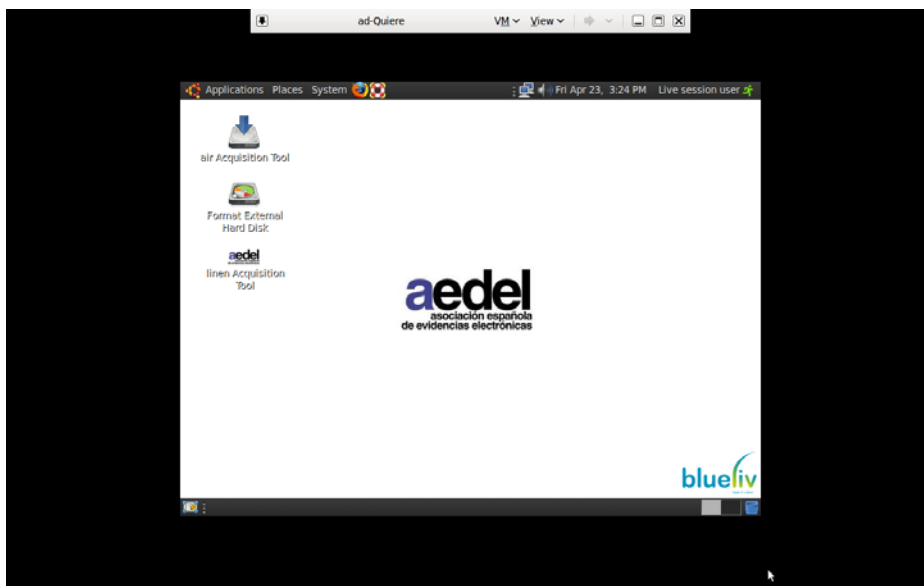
ad-Quiere VM View

Applications Places System Fri Apr 23, 3:24 PM Live session user

air Acquisition Tool

Format External Hard Disk

aedel

linen Acquisition Tool

aedel
asociación española de evidencias electrónicas

blueliv